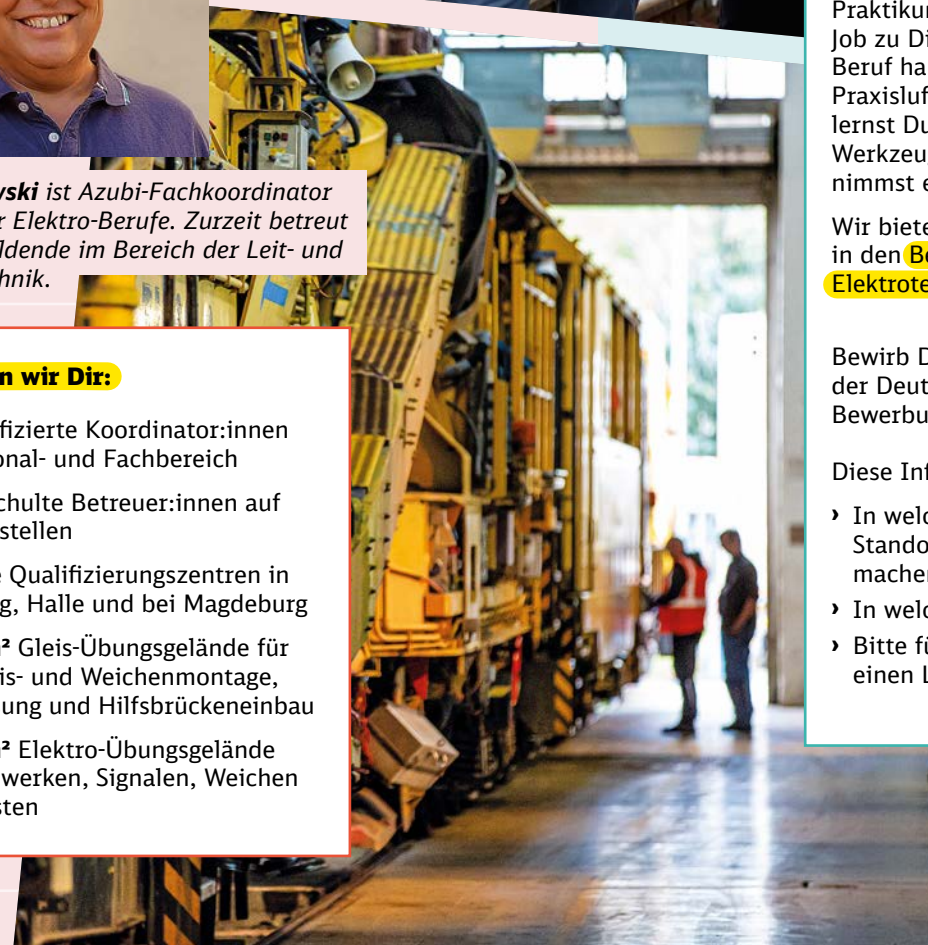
…wski ist Azubi-Fachkoordinator …r Elektro-Berufe. Zurzeit betreut …ildende im Bereich der Leit- und …hnik.

…n wir Dir:

…fizierte Koordinator:innen …onal- und Fachbereich

…chulte Betreuer:innen auf …stellen

…e Qualifizierungszentren in …g, Halle und bei Magdeburg

…² Gleis-Übungsgelände für …is- und Weichenmontage, …ung und Hilfsbrückeneinbau

…² Elektro-Übungsgelände …werken, Signalen, Weichen …sten

Praktiku…
Job zu Di…
Beruf ha…
Praxisluf…
lernst Du…
Werkzeu…
nimmst e…

Wir biete… in den Be… Elektrote…

Bewirb D… der Deut… Bewerbu…

Diese Inf…

› In welc… Stando… machen…

› In welc…

› Bitte fü… einen L…